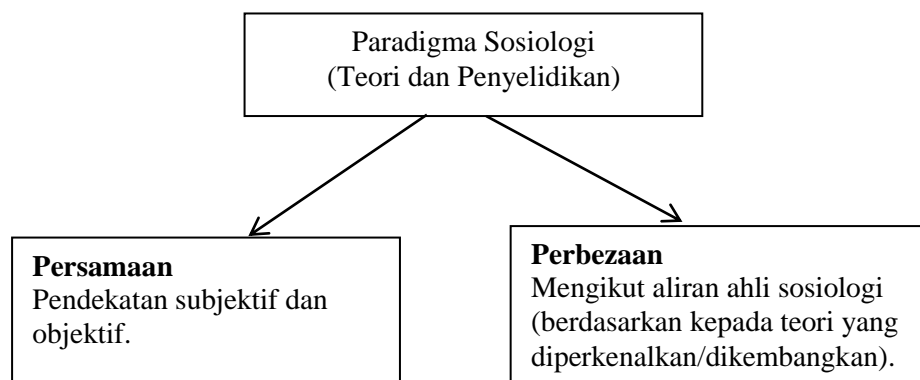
Paradigma Sosiologi
(Teori dan Penyelidikan)

**Persamaan**
Pendekatan subjektif dan objektif.

**Perbezaan**
Mengikut aliran ahli sosiologi (berdasarkan kepada teori yang diperkenalkan/dikembangkan).